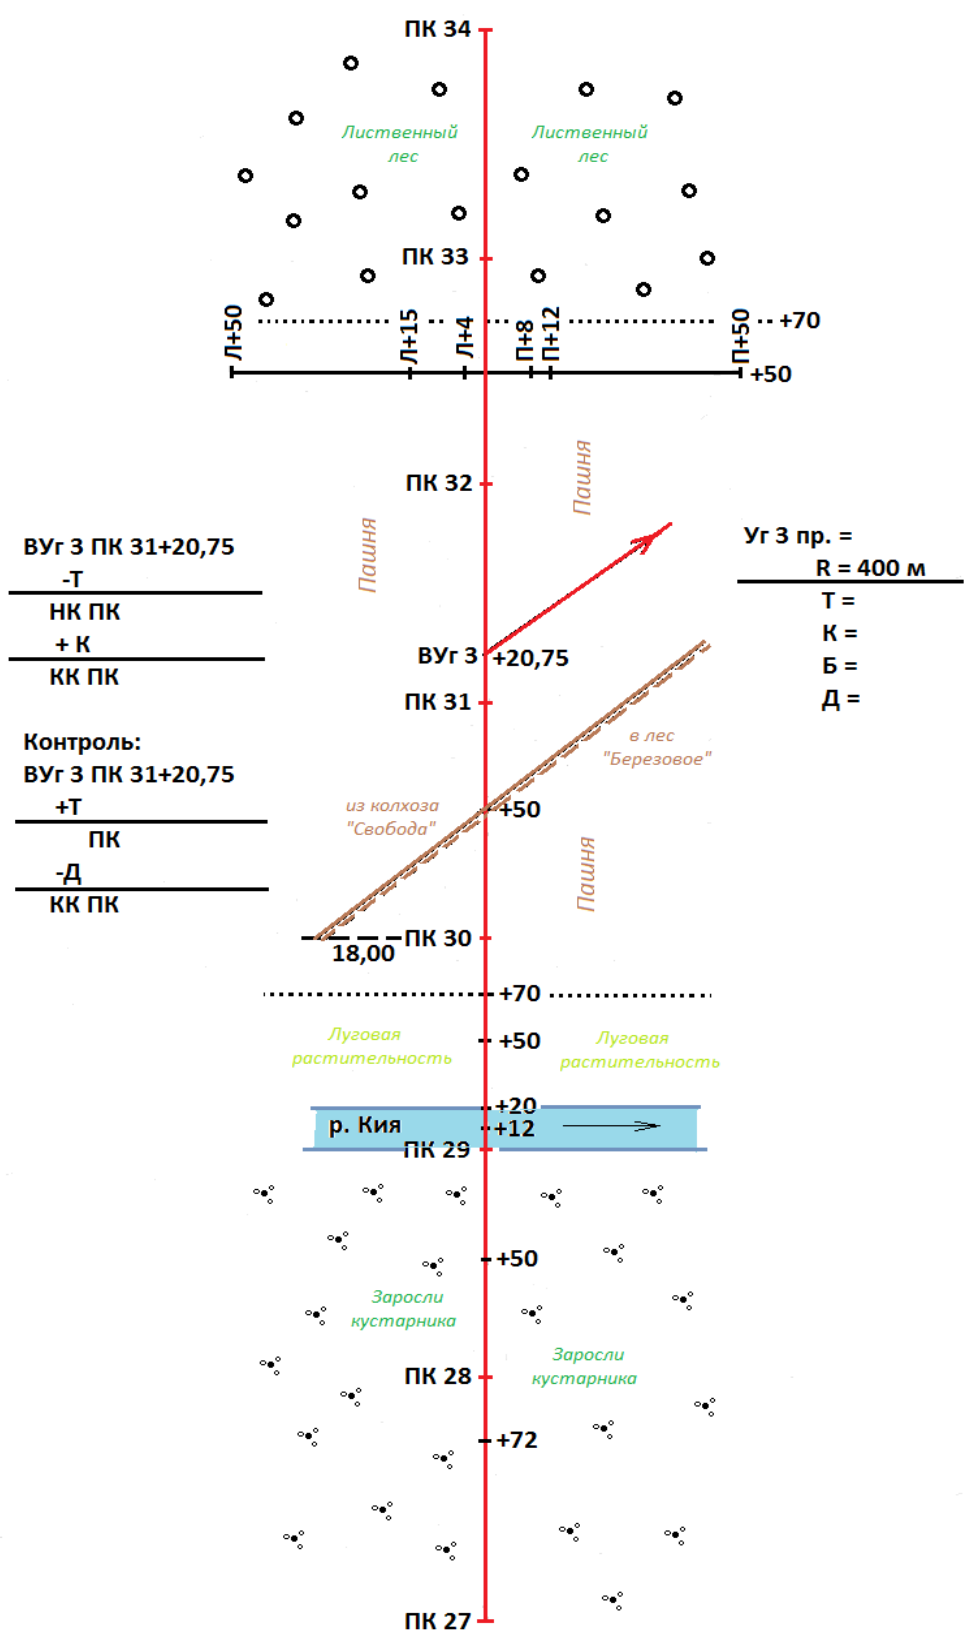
ПК 34

Лиственный лес

Лиственный лес

ПК 33

Л+50 Л+15 Л+4 П+8 П+12 П+50 +70

+50

ПК 32

Пашня

Пашня

ВУг 3 ПК 31+20,75
-Т
НК ПК
+ К
КК ПК

Уг 3 пр. =
R = 400 м
Т =
К =
Б =
Д =

ВУг 3 +20,75

ПК 31

в лес "Березовое"

Контроль:
ВУг 3 ПК 31+20,75
+Т
ПК
-Д
КК ПК

из колхоза "Свобода"

+50

Пашня

18,00

ПК 30

+70

Луговая растительность

+50

Луговая растительность

+20

р. Кия

+12

ПК 29

+50

Заросли кустарника

Заросли кустарника

ПК 28

+72

ПК 27